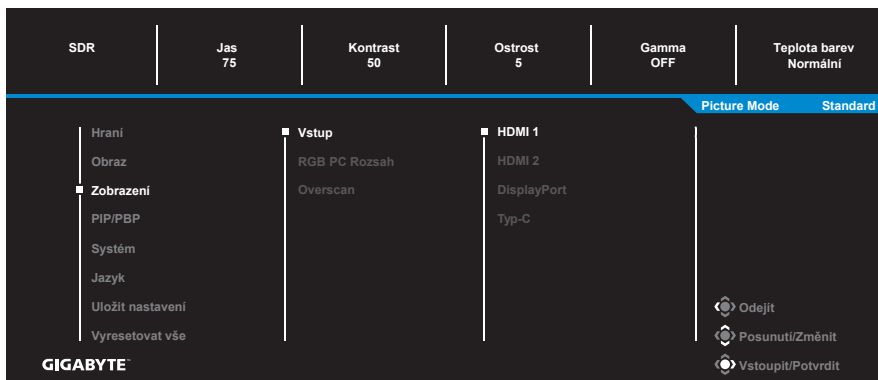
SDR

Jas
75

Kontrast
50

Ostrost
5

Gamma
OFF

Teplota barev
Normální

Picture Mode Standard

Hraní
Obraz
Zobrazení
PIP/PBP
Systém
Jazyk
Uložit nastavení
Vyresetovat vše

Vstup
RGB PC Rozsah
Overscan

HDMI 1
HDMI 2
DisplayPort
Typ-C

Odejít
Posunutí/Změnit
Vstoupit/Potvrdit

GIGABYTE™